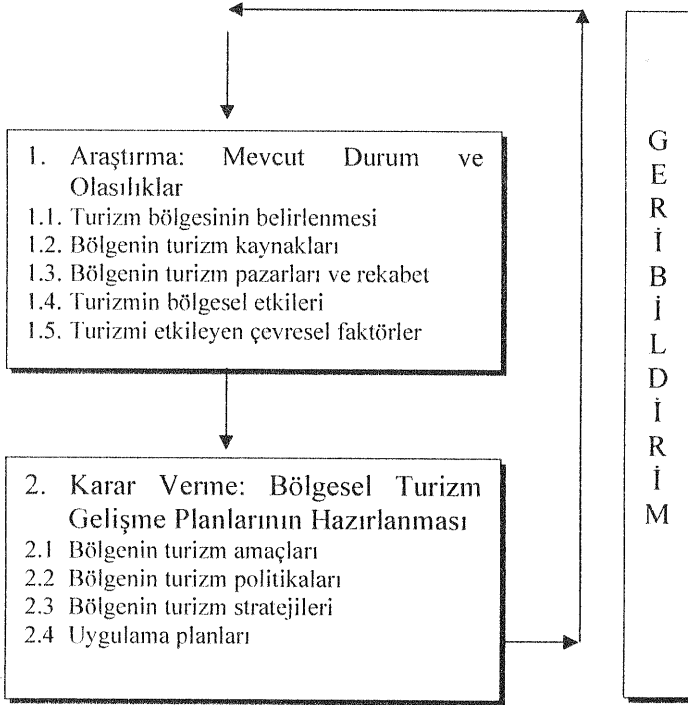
1. Araştırma: Mevcut Durum ve Olasılıklar
1.1. Turizm bölgesinin belirlenmesi
1.2. Bölgenin turizm kaynakları
1.3. Bölgenin turizm pazarları ve rekabet
1.4. Turizmin bölgesel etkileri
1.5. Turizmi etkileyen çevresel faktörler

2. Karar Verme: Bölgesel Turizm Gelişme Planlarının Hazırlanması
2.1 Bölgenin turizm amaçları
2.2 Bölgenin turizm politikaları
2.3 Bölgenin turizm stratejileri
2.4 Uygulama planları

G
E
R
İ
B
İ
L
D
İ
R
İ
M